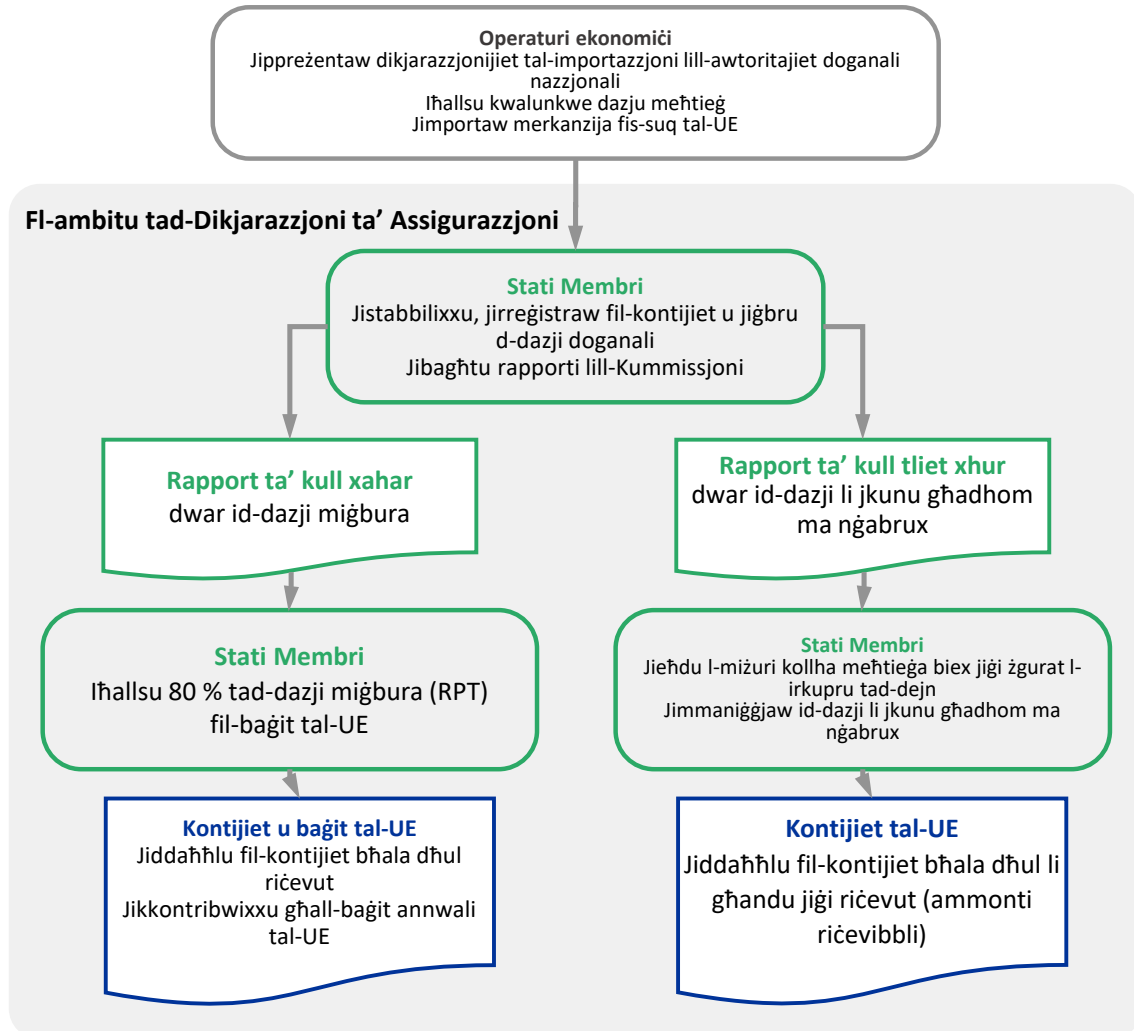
Operaturi ekonomiċi
Jippreżentaw dikjarazzjonijiet tal-importazzjoni lill-awtoritajiet doganali nazzjonali
Iħallsu kwalunkwe dazju meħtieġ
Jimportaw merkanzija fis-suq tal-UE

Fl-ambitu tad-Dikjarazzjoni ta' Assigurazzjoni

Stati Membri
Jistabbilixxu, jirreġistraw fil-kontijiet u jiġbru d-dazji doganali
Jibagħtu rapporti lill-Kummissjoni

Rapport ta' kull xahar
dwar id-dazji miġbura

Rapport ta' kull tliet xhur
dwar id-dazji li jkunu għadhom ma nġabrux

Stati Membri
Iħallsu 80 % tad-dazji miġbura (RPT) fil-baġit tal-UE

Stati Membri
Jieħdu l-miżuri kollha meħtieġa biex jiġi żgurat l-irkupru tad-dejn
Jimmaniġġjaw id-dazji li jkunu għadhom ma nġabrux

Kontijiet u baġit tal-UE
Jiddaħħlu fil-kontijiet bħala dħul riċevut
Jikkontribwixxu għall-baġit annwali tal-UE

Kontijiet tal-UE
Jiddaħħlu fil-kontijiet bħala dħul li għandu jiġi riċevut (ammonti riċevibbli)